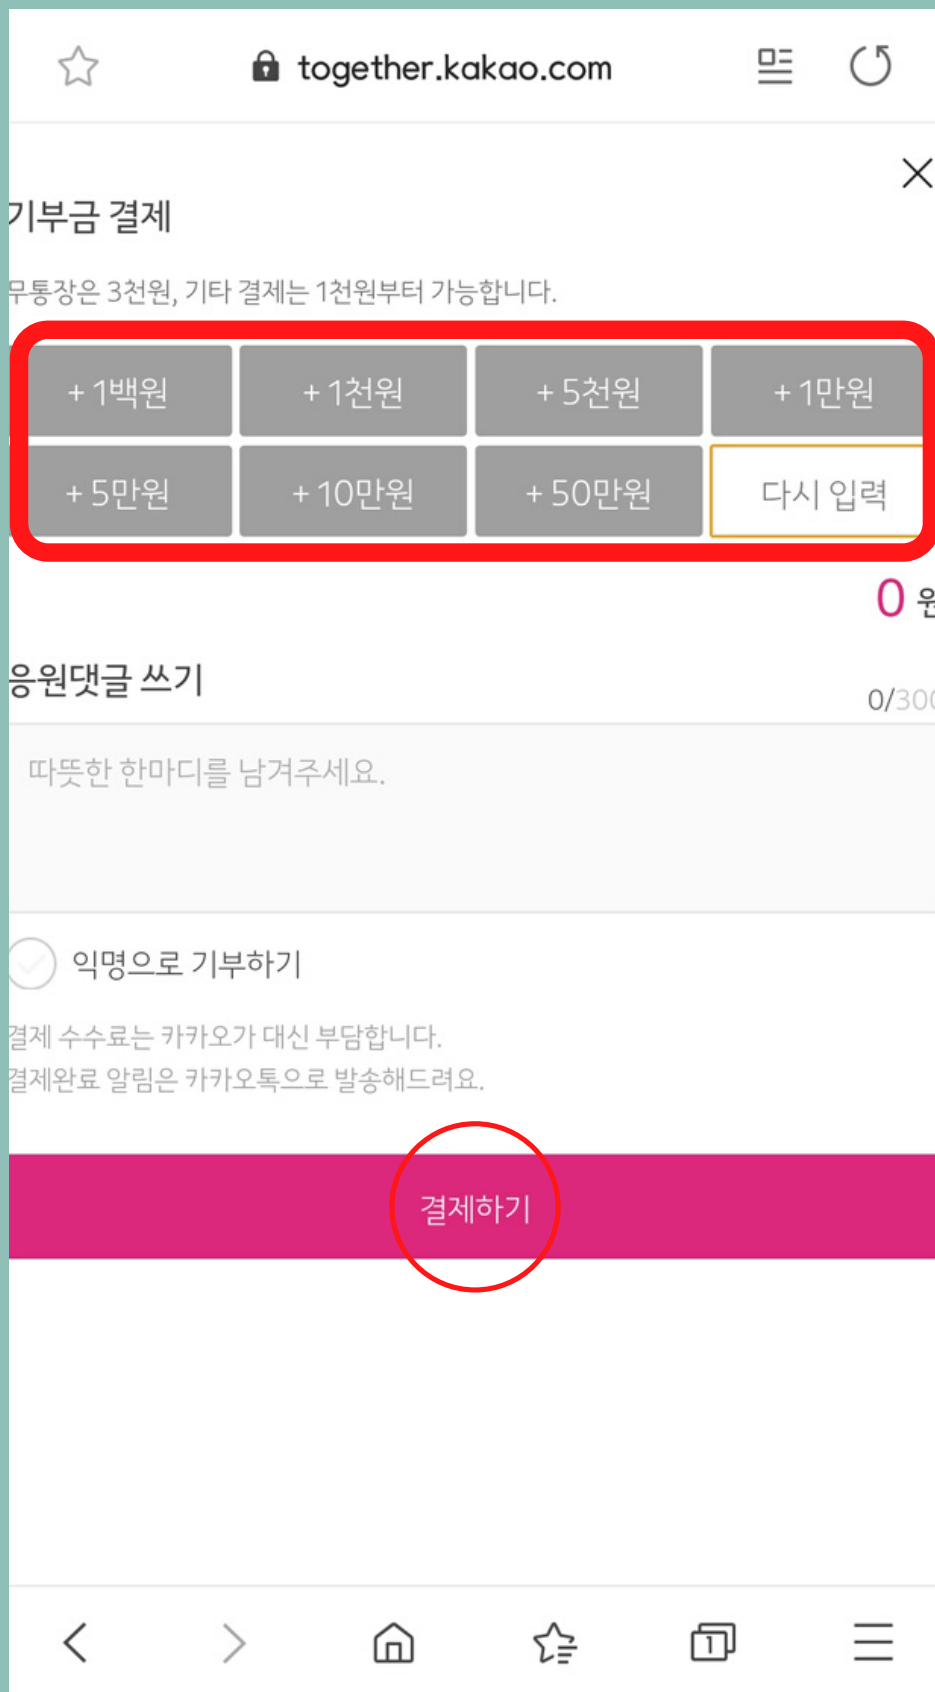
together.kakao.com

기부금 결제

무통장은 3천원, 기타 결제는 1천원부터 가능합니다.

| + 1백원 | + 1천원 | + 5천원 | + 1만원 |
|---|---|---|---|
| + 5만원 | + 10만원 | + 50만원 | 다시 입력 |

0 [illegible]

응원댓글 쓰기

0/30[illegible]

따뜻한 한마디를 남겨주세요.

익명으로 기부하기

결제 수수료는 카카오가 대신 부담합니다.
결제완료 알림은 카카오톡으로 발송해드려요.

결제하기

1